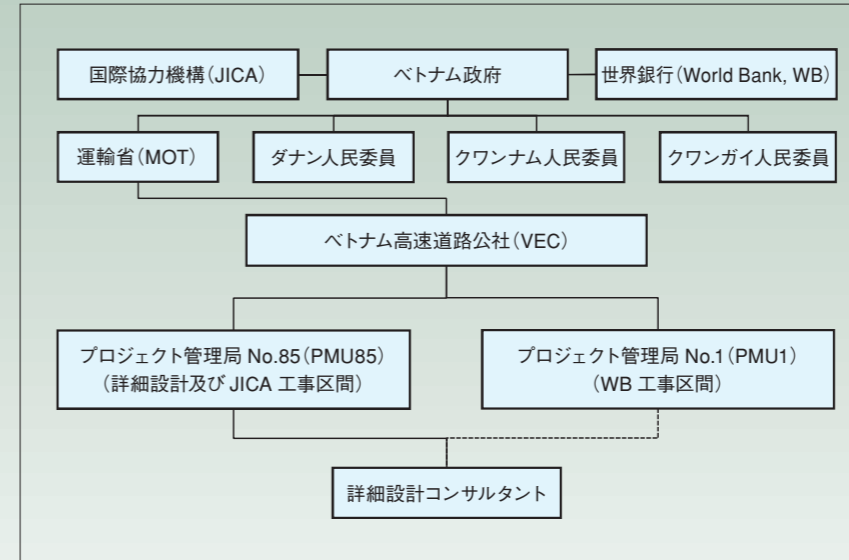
国際協力機構（JICA）

ベトナム政府

世界銀行（World Bank, WB）

運輸省（MOT）

ダナン人民委員

クワンナム人民委員

クワンガイ人民委員

ベトナム高速道路公社（VEC）

プロジェクト管理局 No.85（PMU85）
（詳細設計及び JICA 工事区間）

プロジェクト管理局 No.1（PMU1）
（WB 工事区間）

詳細設計コンサルタント